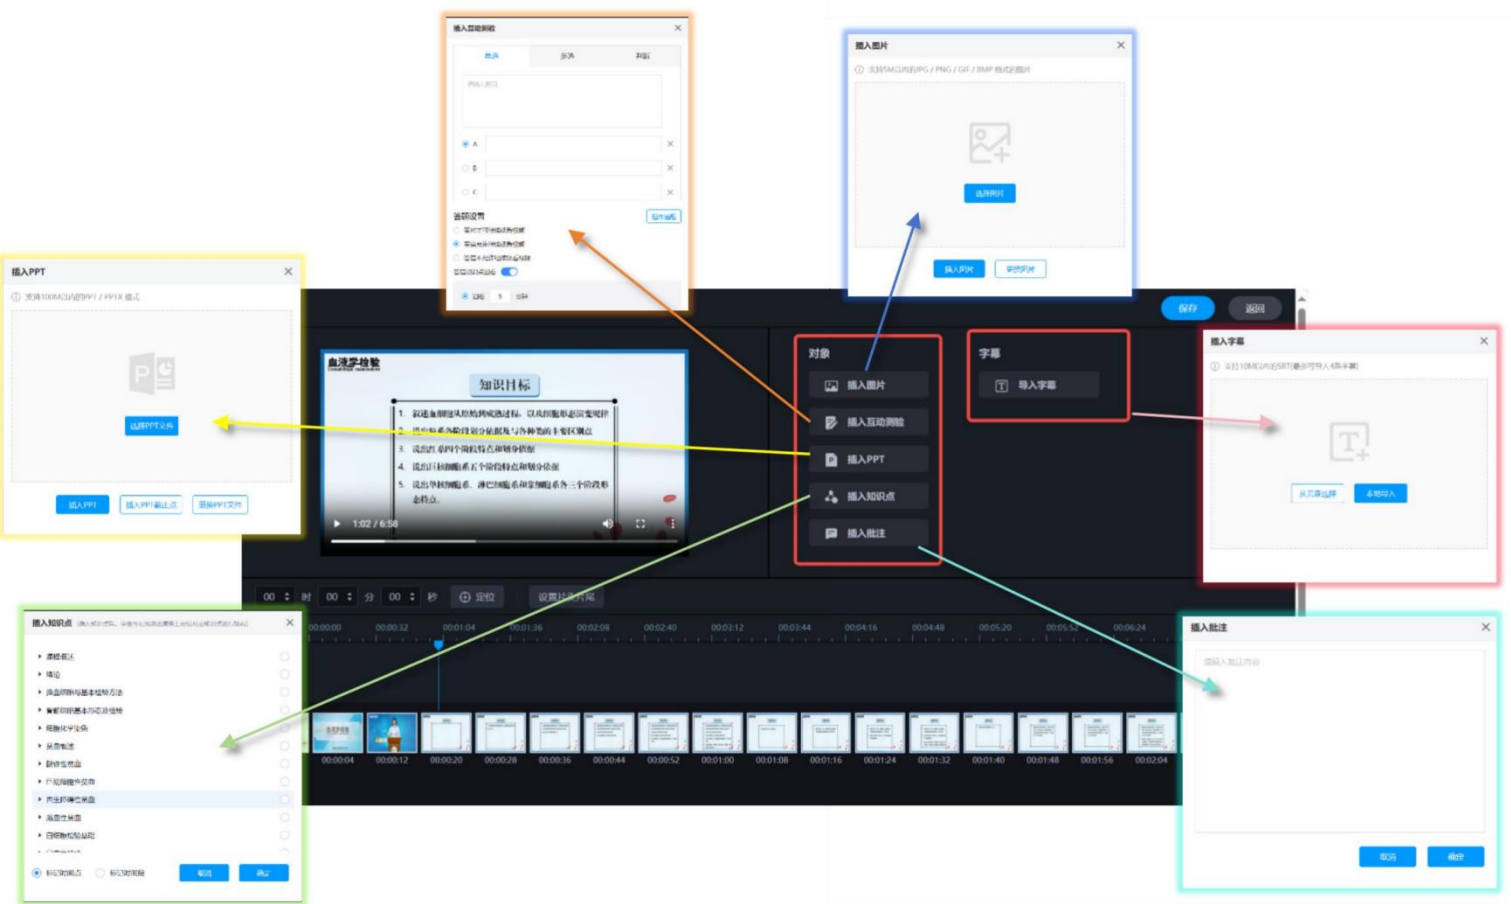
插入互动测验

单选 多选 判断

请输入题目

A

B

C

答题设置 操作说明

跳过 5 分钟

插入图片

支持5M以内的JPG / PNG / GIF / BMP 格式的图片

选择图片

插入图片 更换图片

插入PPT

支持100M以内的PPT / PPTX 格式

选择PPT文件

插入PPT 插入PPT截止点 更换PPT文件

保存 返回

血液学检验

知识目标

1. 叙述血细胞从原始到成熟过程，以及细胞形态演变规律
2. 说出粒系各阶段划分依据及与各种类的主要区别点
3. 说出红系四个阶段特点和划分依据
4. 说出巨核细胞系五个阶段特点和划分依据
5. 说出单核细胞系、淋巴细胞系和浆细胞系各三个阶段形态特点。

1:02 / 6:58

对象

插入图片

插入互动测验

插入PPT

插入知识点

插入批注

字幕

导入字幕

插入字幕

支持10M以内的SRT格式可导入字幕

从页面选择 本地导入

插入知识点

00 时 00 分 00 秒 定位 设置片头片尾

00:00:00 00:00:32 00:01:04 00:01:36 00:02:08 00:02:40 00:03:12 00:03:44 00:04:16 00:04:48 00:05:20 00:05:52 00:06:24

00:00:04 00:00:12 00:00:20 00:00:28 00:00:36 00:00:44 00:00:52 00:01:00 00:01:08 00:01:16 00:01:24 00:01:32 00:01:40 00:01:48 00:01:56 00:02:04

取消 确定

插入批注

请输入批注内容

取消 确定